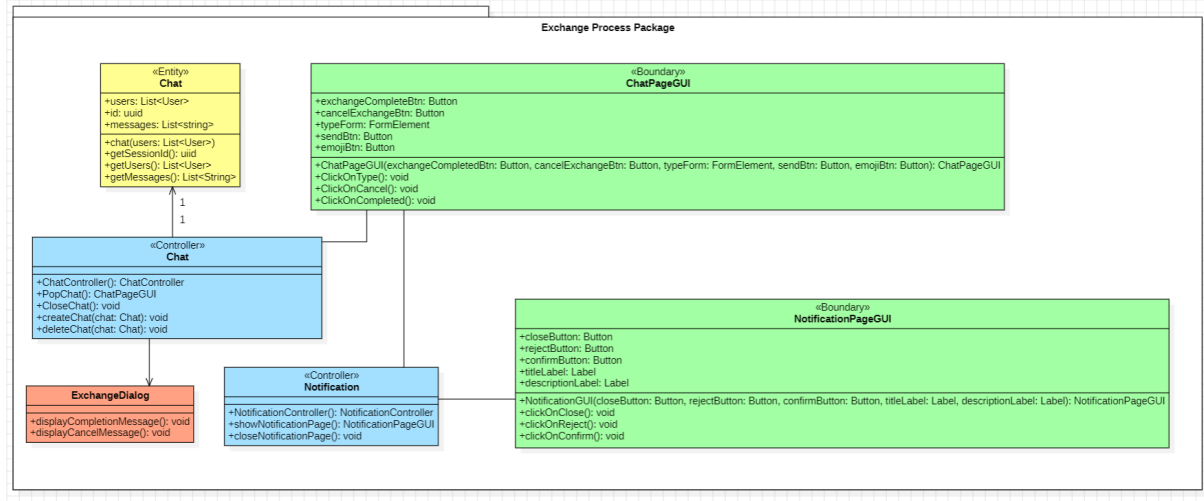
Exchange Process Package

«Entity»
Chat

+users: List<User>
+id: uuid
+messages: List<string>

+chat(users: List<User>)
+getSessionId(): uiid
+getUsers(): List<User>
+getMessages(): List<String>

1
1

«Boundary»
ChatPageGUI

+exchangeCompleteBtn: Button
+cancelExchangeBtn: Button
+typeForm: FormElement
+sendBtn: Button
+emojiBtn: Button

+ChatPageGUI(exchangeCompletedBtn: Button, cancelExchangeBtn: Button, typeForm: FormElement, sendBtn: Button, emojiBtn: Button): ChatPageGUI
+ClickOnType(): void
+ClickOnCancel(): void
+ClickOnCompleted(): void

«Controller»
Chat

+ChatController(): ChatController
+PopChat(): ChatPageGUI
+CloseChat(): void
+createChat(chat: Chat): void
+deleteChat(chat: Chat): void

ExchangeDialog

+displayCompletionMessage(): void
+displayCancelMessage(): void

«Controller»
Notification

+NotificationController(): NotificationController
+showNotificationPage(): NotificationPageGUI
+closeNotificationPage(): void

«Boundary»
NotificationPageGUI

+closeButton: Button
+rejectButton: Button
+confirmButton: Button
+titleLabel: Label
+descriptionLabel: Label

+NotificationGUI(closeButton: Button, rejectButton: Button, confirmButton: Button, titleLabel: Label, descriptionLabel: Label): NotificationPageGUI
+clickOnClose(): void
+clickOnReject(): void
+clickOnConfirm(): void